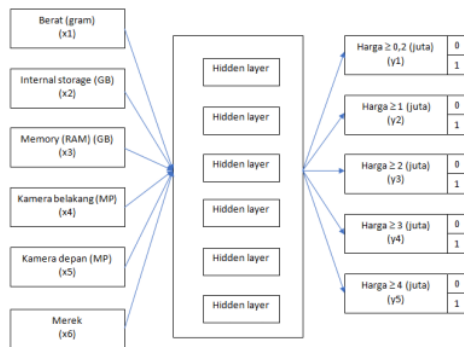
Berat (gram)
(x1)

Internal storage (GB)
(x2)

Memory (RAM) (GB)
(x3)

Kamera belakang (MP)
(x4)

Kamera depan (MP)
(x5)

Merek
(x6)

Hidden layer

Hidden layer

Hidden layer

Hidden layer

Hidden layer

Hidden layer

Harga ≥ 0,2 (juta)
(y1)
0
1

Harga ≥ 1 (juta)
(y2)
0
1

Harga ≥ 2 (juta)
(y3)
0
1

Harga ≥ 3 (juta)
(y4)
0
1

Harga ≥ 4 (juta)
(y5)
0
1